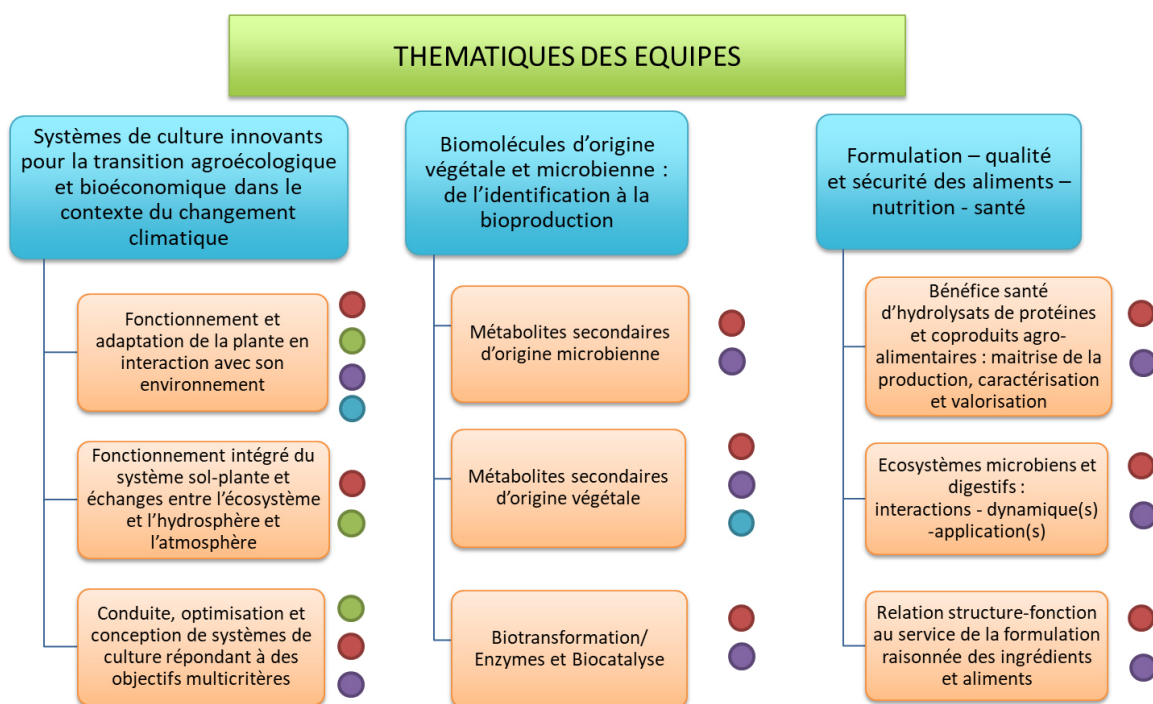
THEMATIQUES DES EQUIPES

Systèmes de culture innovants pour la transition agroécologique et bioéconomique dans le contexte du changement climatique

Fonctionnement et adaptation de la plante en interaction avec son environnement

Fonctionnement intégré du système sol-plante et échanges entre l'écosystème et l'hydrosphère et l'atmosphère

Conduite, optimisation et conception de systèmes de culture répondant à des objectifs multicritères

Biomolécules d'origine végétale et microbienne : de l'identification à la bioproduction

Métabolites secondaires d'origine microbienne

Métabolites secondaires d'origine végétale

Biotransformation/ Enzymes et Biocatalyse

Formulation – qualité et sécurité des aliments – nutrition - santé

Bénéfice santé d'hydrolysats de protéines et coproduits agro-alimentaires : maitrise de la production, caractérisation et valorisation

Ecosystèmes microbiens et digestifs : interactions - dynamique(s) -application(s)

Relation structure-fonction au service de la formulation raisonnée des ingrédients et aliments